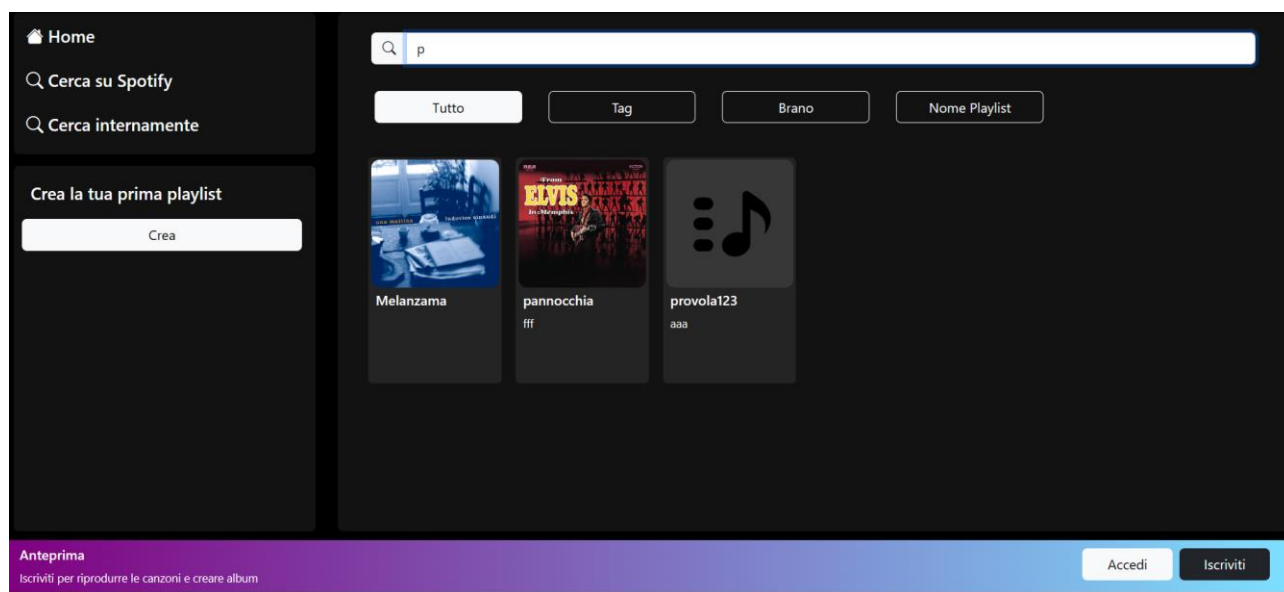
Home
Cerca su Spotify
Cerca internamente

Crea la tua prima playlist
Crea

p

Tutto
Tag
Brano
Nome Playlist

una mattina ludovico einaudi
Melanzama

From ELVIS in Memphis
pannocchia
fff

provola123
aaa

Anteprima
Iscriviti per riprodurre le canzoni e creare album
Accedi
Iscriviti